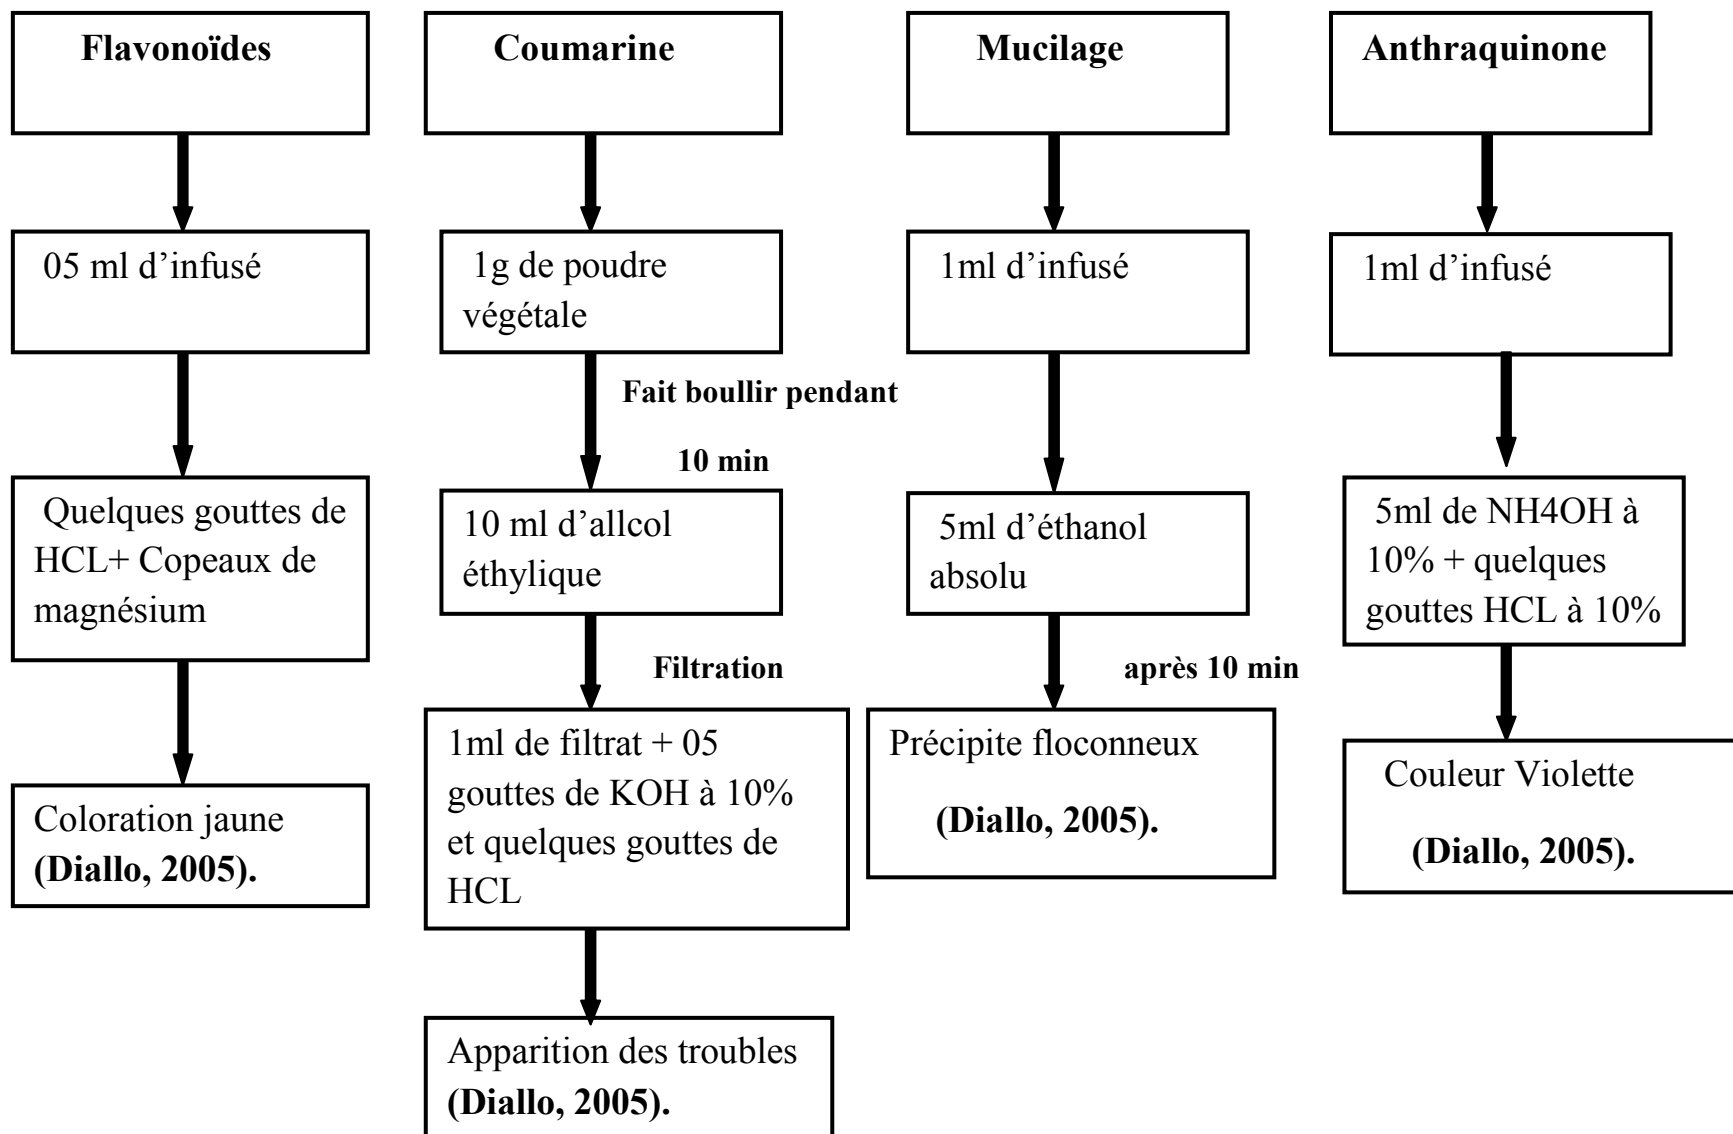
Flavonoïdes

05 ml d’infusé

Quelques gouttes de HCL+ Copeaux de magnésium

Coloration jaune (Diallo, 2005).

Coumarine

1g de poudre végétale

Fait boullir pendant 10 min

10 ml d’allcol éthylique

Filtration

1ml de filtrat + 05 gouttes de KOH à 10% et quelques gouttes de HCL

Apparition des troubles (Diallo, 2005).

Mucilage

1ml d’infusé

5ml d’éthanol absolu

après 10 min

Précipite floconneux

(Diallo, 2005).

Anthraquinone

1ml d’infusé

5ml de NH4OH à 10% + quelques gouttes HCL à 10%

Couleur Violette

(Diallo, 2005).